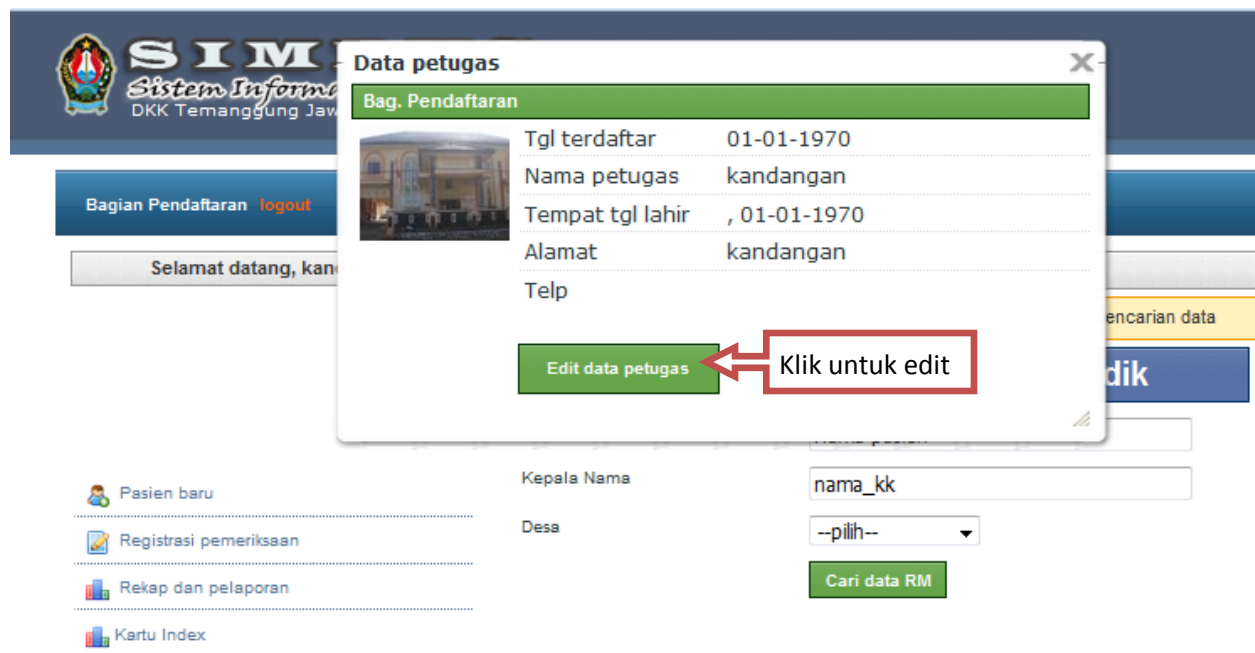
SIM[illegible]
Sistem Informa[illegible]
DKK Temanggung Jaw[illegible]

Bagian Pendaftaran logout

Selamat datang, kan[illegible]

Data petugas

Bag. Pendaftaran

| Tgl terdaftar | 01-01-1970 |
|---|---|
| Nama petugas | kandangan |
| Tempat tgl lahir | , 01-01-1970 |
| Alamat | kandangan |
| Telp | |

Edit data petugas

Klik untuk edit

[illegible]encarian data

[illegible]dik

Kepala Nama
nama_kk

Desa
--pilih--

Cari data RM

Pasien baru

Registrasi pemeriksaan

Rekap dan pelaporan

Kartu Index